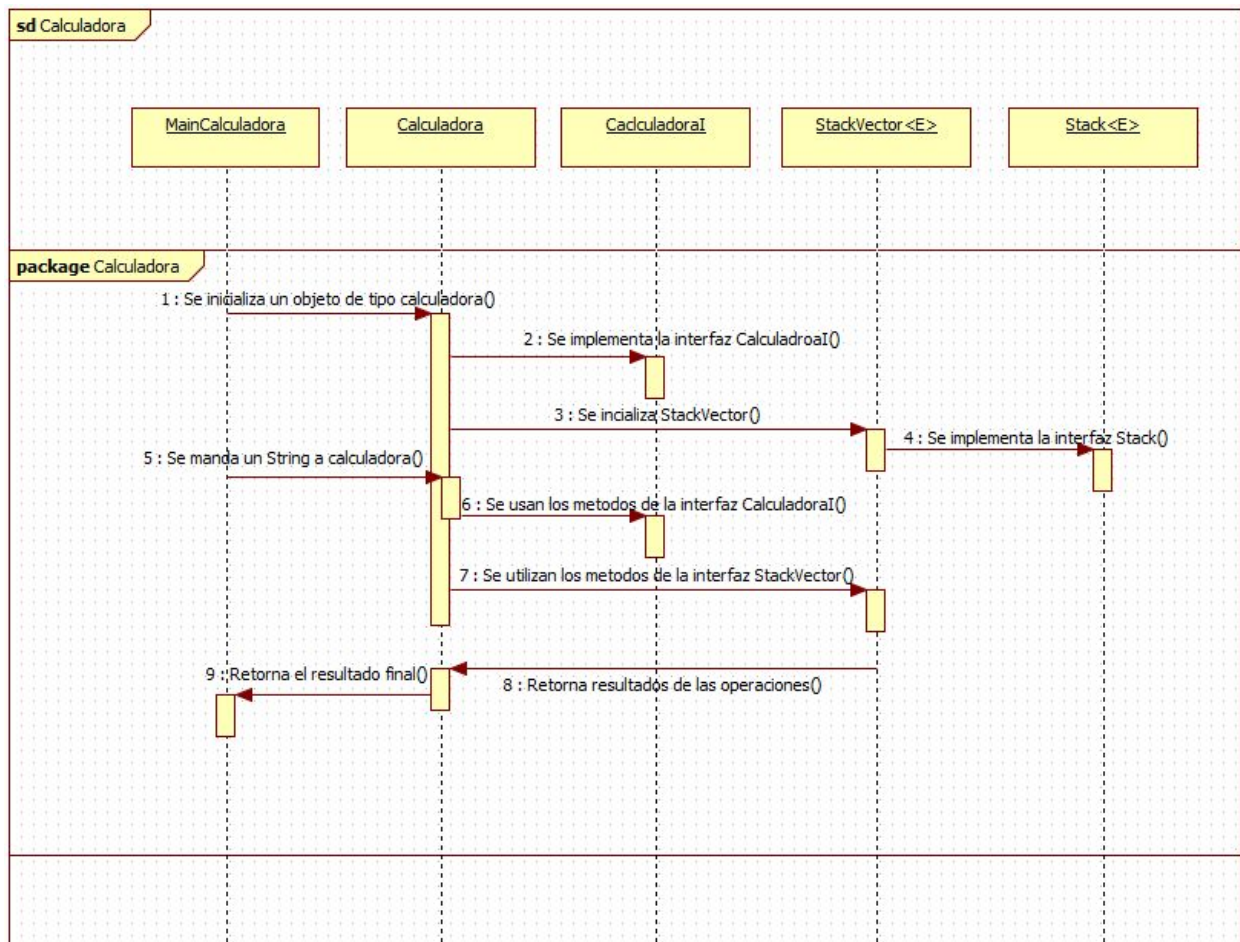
sd Calculadora

MainCalculadora

Calculadora

CalcluladoraI

StackVector<E>

Stack<E>

package Calculadora

1 : Se inicializa un objeto de tipo calculadora()

2 : Se implementa la interfaz CalculadroaI()

3 : Se incializa StackVector()

4 : Se implementa la interfaz Stack()

5 : Se manda un String a calculadora()

6 : Se usan los metodos de la interfaz CalculadoraI()

7 : Se utilizan los metodos de la interfaz StackVector()

9 : Retorna el resultado final()

8 : Retorna resultados de las operaciones()